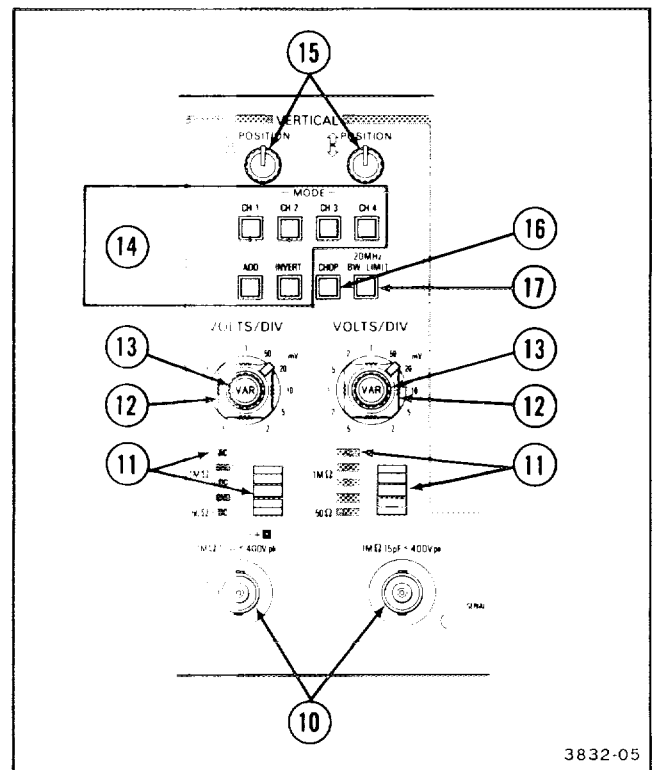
15

VERTICAL

POSITION

POSITION

MODE

CH 1

CH 2

CH 3

CH 4

14

16

ADD

INVERT

CHOP

20MHz BW LIMIT

17

VOLTS/DIV

VOLTS/DIV

13

13

VAR

VAR

12

12

50

20

10

5

2

1

mV

50

20

10

5

2

1

mV

11

11

AC

GND

DC

GND

DC

1MΩ

50Ω

1MΩ

50Ω

1MΩ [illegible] 400V pk

1MΩ 15pF ≤ 400V pk

10

3832-05